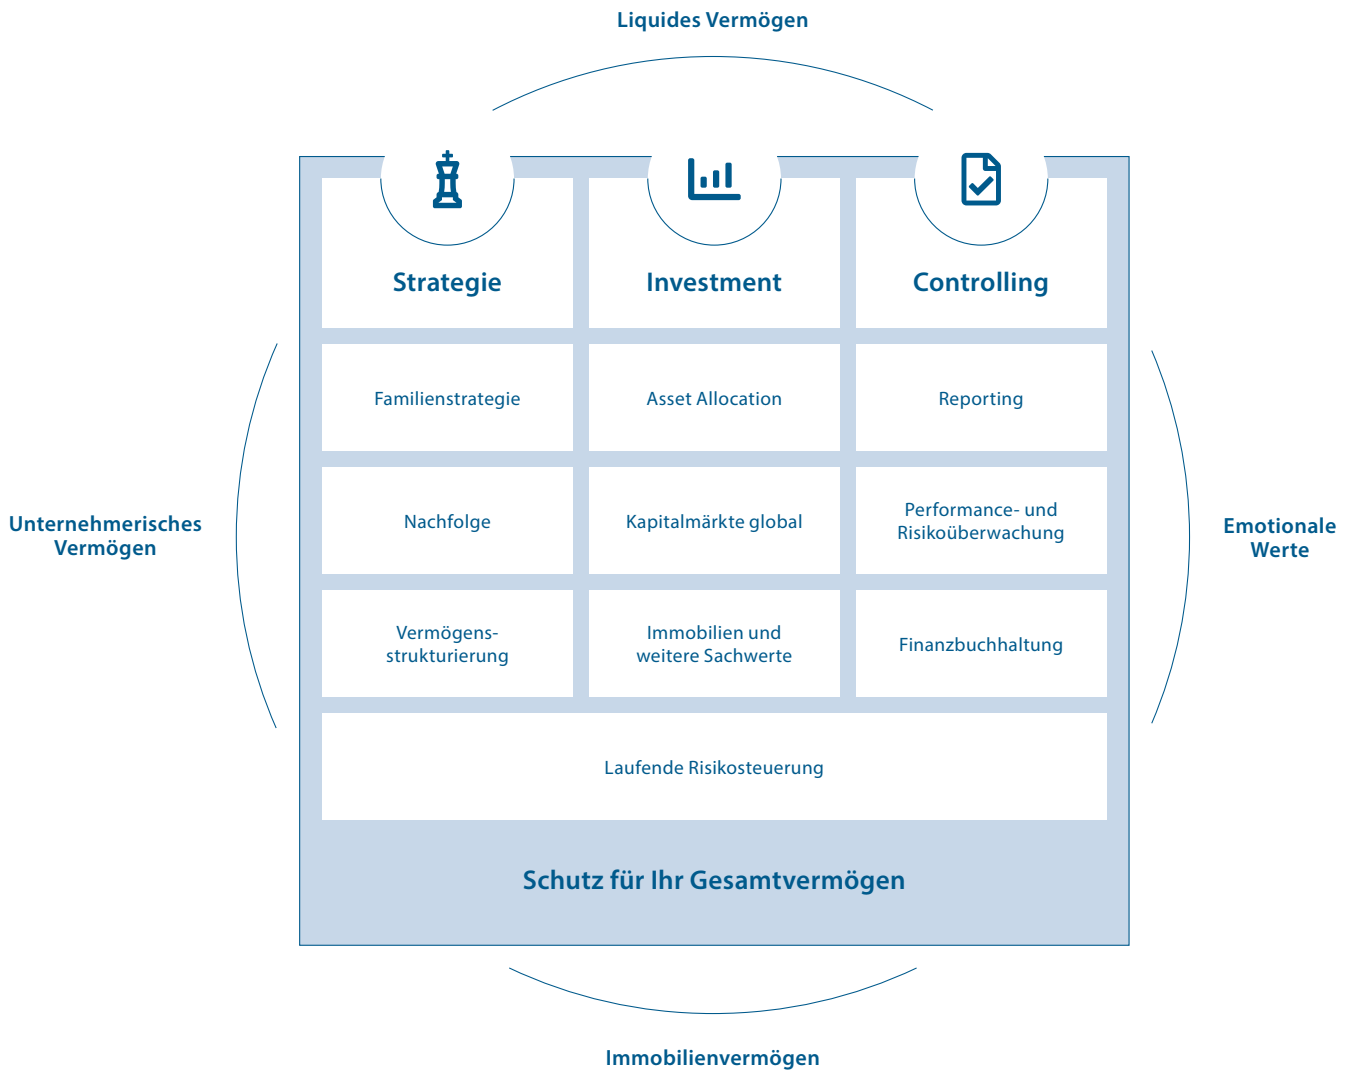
Liquides Vermögen

Unternehmerisches Vermögen

Emotionale Werte

| Strategie | Investment | Controlling |
|---|---|---|
| Familienstrategie | Asset Allocation | Reporting |
| Nachfolge | Kapitalmärkte global | Performance- und Risikoüberwachung |
| Vermögensstrukturierung | Immobilien und weitere Sachwerte | Finanzbuchhaltung |

Laufende Risikosteuerung

Schutz für Ihr Gesamtvermögen

Immobilienvermögen